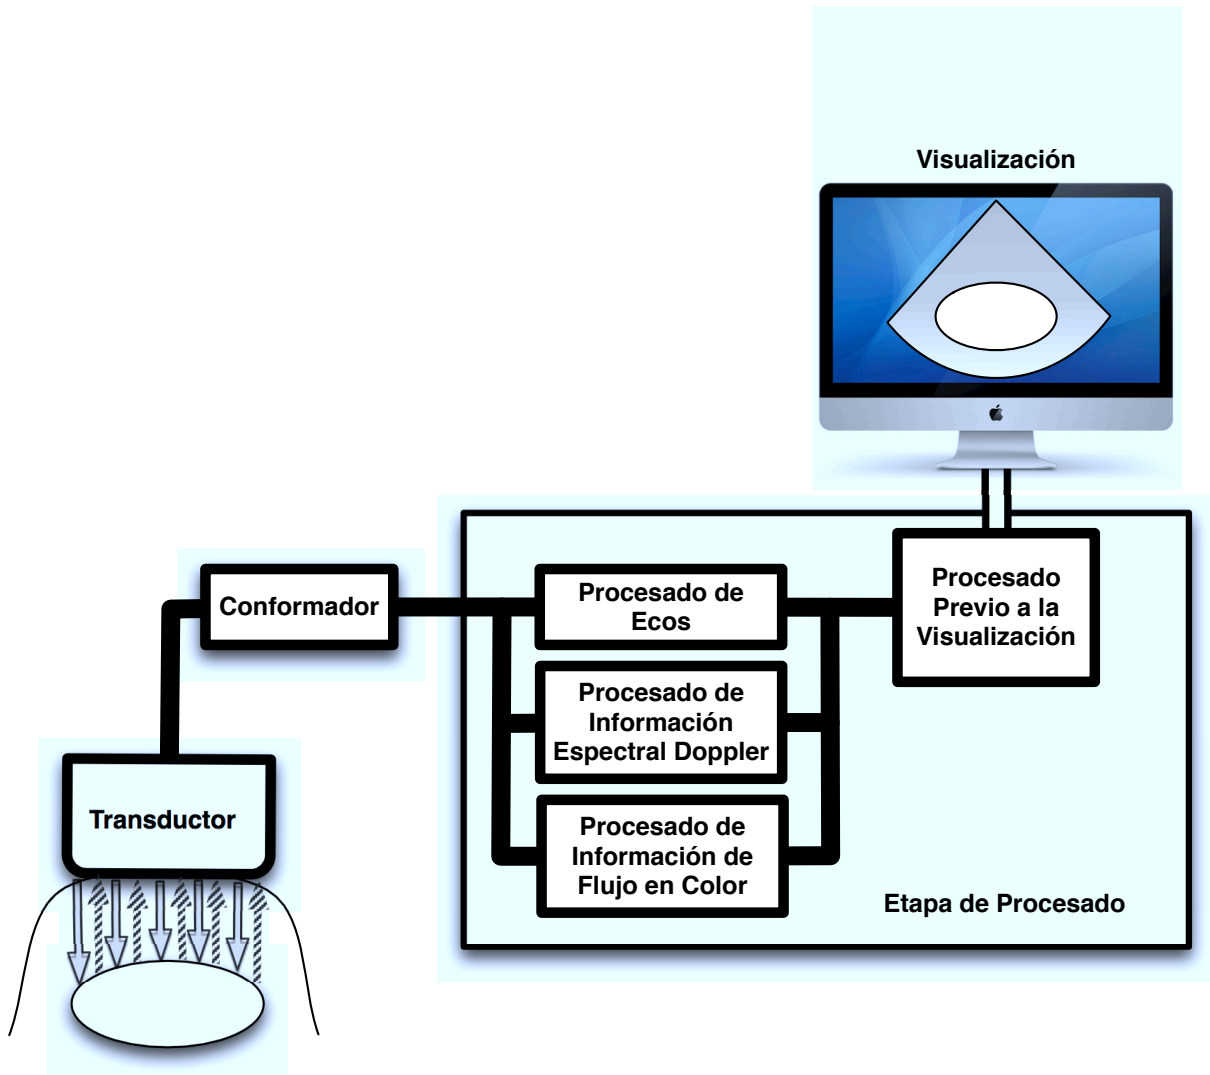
Visualización

Conformador

Procesado de Ecos

Procesado Previo a la Visualización

Procesado de Información Espectral Doppler

Procesado de Información de Flujo en Color

Transductor

Etapa de Procesado